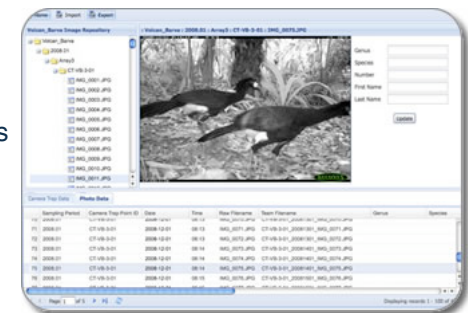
Home Import Export

Volcan_Barva Image Repository

Volcan_Barva
2008-01
Array3
CT-VB-3-01
IMG_0001.JPG
IMG_0002.JPG
IMG_0003.JPG
IMG_0004.JPG
IMG_0005.JPG
IMG_0006.JPG
IMG_0007.JPG
IMG_0008.JPG
IMG_0009.JPG
IMG_0010.JPG
IMG_0011.JPG

Volcan_Barva : 2008.01 : Array3 : CT-VB-3-01 : IMG_0075.JPG

Genus
Species
Number
First Name
Last Name
Update

s

Camera Trap Data | Photo Data

| | Sampling Period | Camera Trap Point ID | Date | Time | Raw Filename | Team Filename | Genus | Species |
|---|---|---|---|---|---|---|---|---|
| 71 | 2008.01 | CT-VB-3-01 | 2008-12-01 | 08:13 | IMG_0071.JPG | CT-VB-3-01_20081201_IMG_0071.JPG | | |
| 72 | 2008.01 | CT-VB-3-01 | 2008-12-01 | 08:13 | IMG_0072.JPG | CT-VB-3-01_20081201_IMG_0072.JPG | | |
| 73 | 2008.01 | CT-VB-3-01 | 2008-12-01 | 08:13 | IMG_0073.JPG | CT-VB-3-01_20081201_IMG_0073.JPG | | |
| 74 | 2008.01 | CT-VB-3-01 | 2008-12-01 | 08:14 | IMG_0074.JPG | CT-VB-3-01_20081201_IMG_0074.JPG | | |
| 75 | 2008.01 | CT-VB-3-01 | 2008-12-01 | 08:14 | IMG_0075.JPG | CT-VB-3-01_20081201_IMG_0075.JPG | | |
| 76 | 2008.01 | CT-VB-3-01 | 2008-12-01 | 08:15 | IMG_0076.JPG | CT-VB-3-01_20081201_IMG_0076.JPG | | |
| 77 | 2008.01 | CT-VB-3-01 | 2008-12-01 | 08:15 | IMG_0077.JPG | CT-VB-3-01_20081201_IMG_0077.JPG | | |

Page 1 of 5

Displaying records 1 - 100 of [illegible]